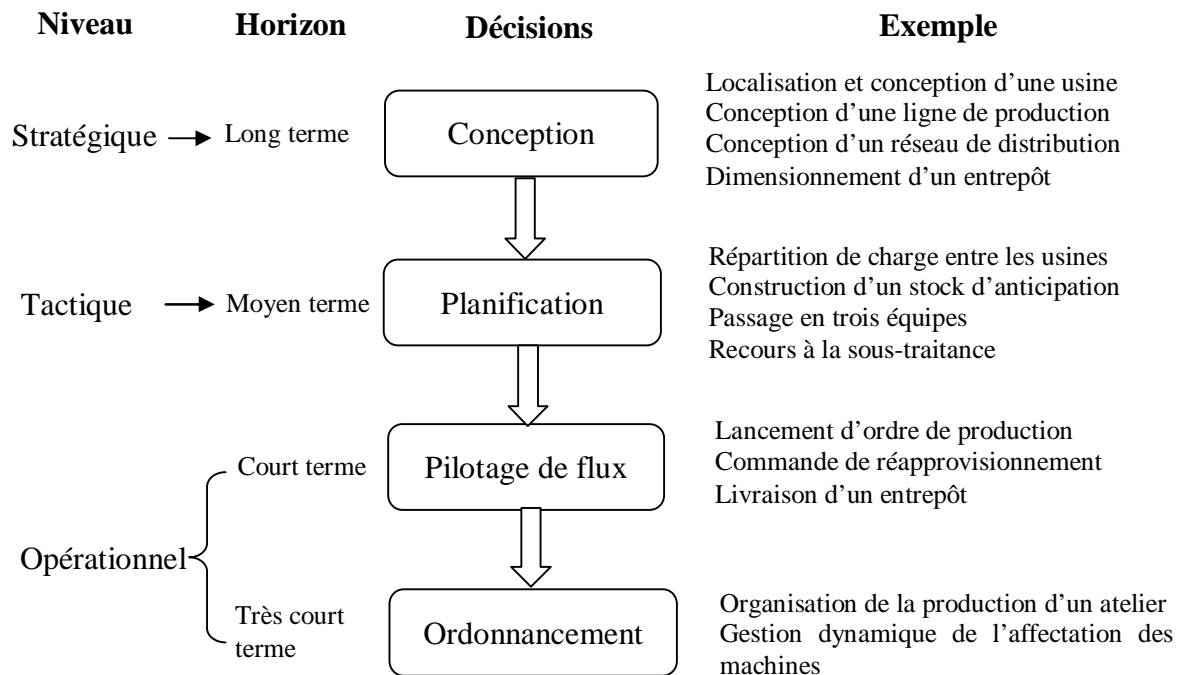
Niveau Horizon Décisions Exemple

Stratégique → Long terme

Conception

Localisation et conception d'une usine
Conception d'une ligne de production
Conception d'un réseau de distribution
Dimensionnement d'un entrepôt

Tactique → Moyen terme

Planification

Répartition de charge entre les usines
Construction d'un stock d'anticipation
Passage en trois équipes
Recours à la sous-traitance

Opérationnel

Court terme

Pilotage de flux

Lancement d'ordre de production
Commande de réapprovisionnement
Livraison d'un entrepôt

Très court terme

Ordonnancement

Organisation de la production d'un atelier
Gestion dynamique de l'affectation des machines